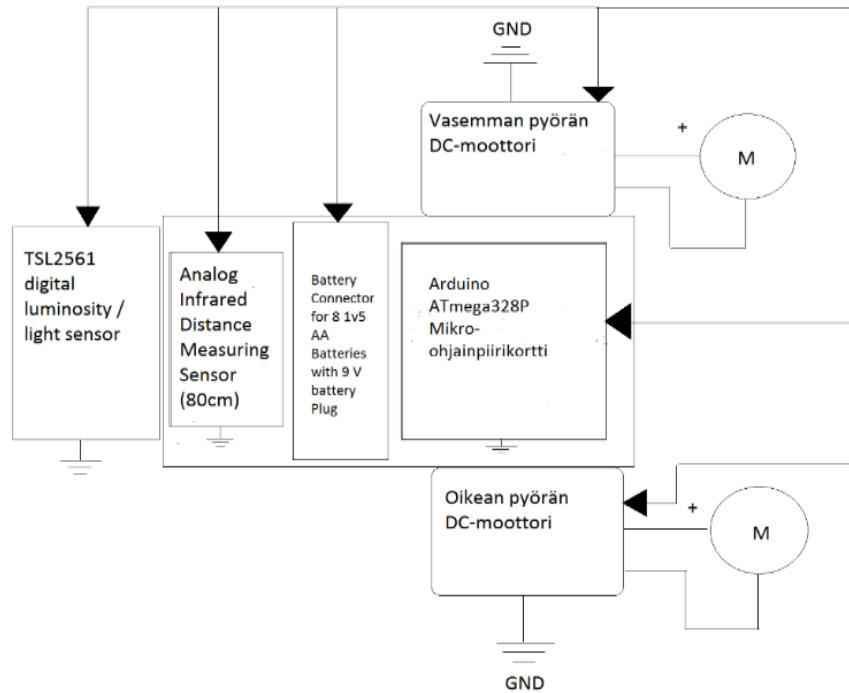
GND

Vasemman pyörän DC-moottori

+

M

TSL2561 digital luminosity / light sensor

Analog Infrared Distance Measuring Sensor (80cm)

Battery Connector for 8 1v5 AA Batteries with 9 V battery Plug

Arduino ATmega328P Mikro-ohjainpiirikortti

Oikean pyörän DC-moottori

+

M

GND